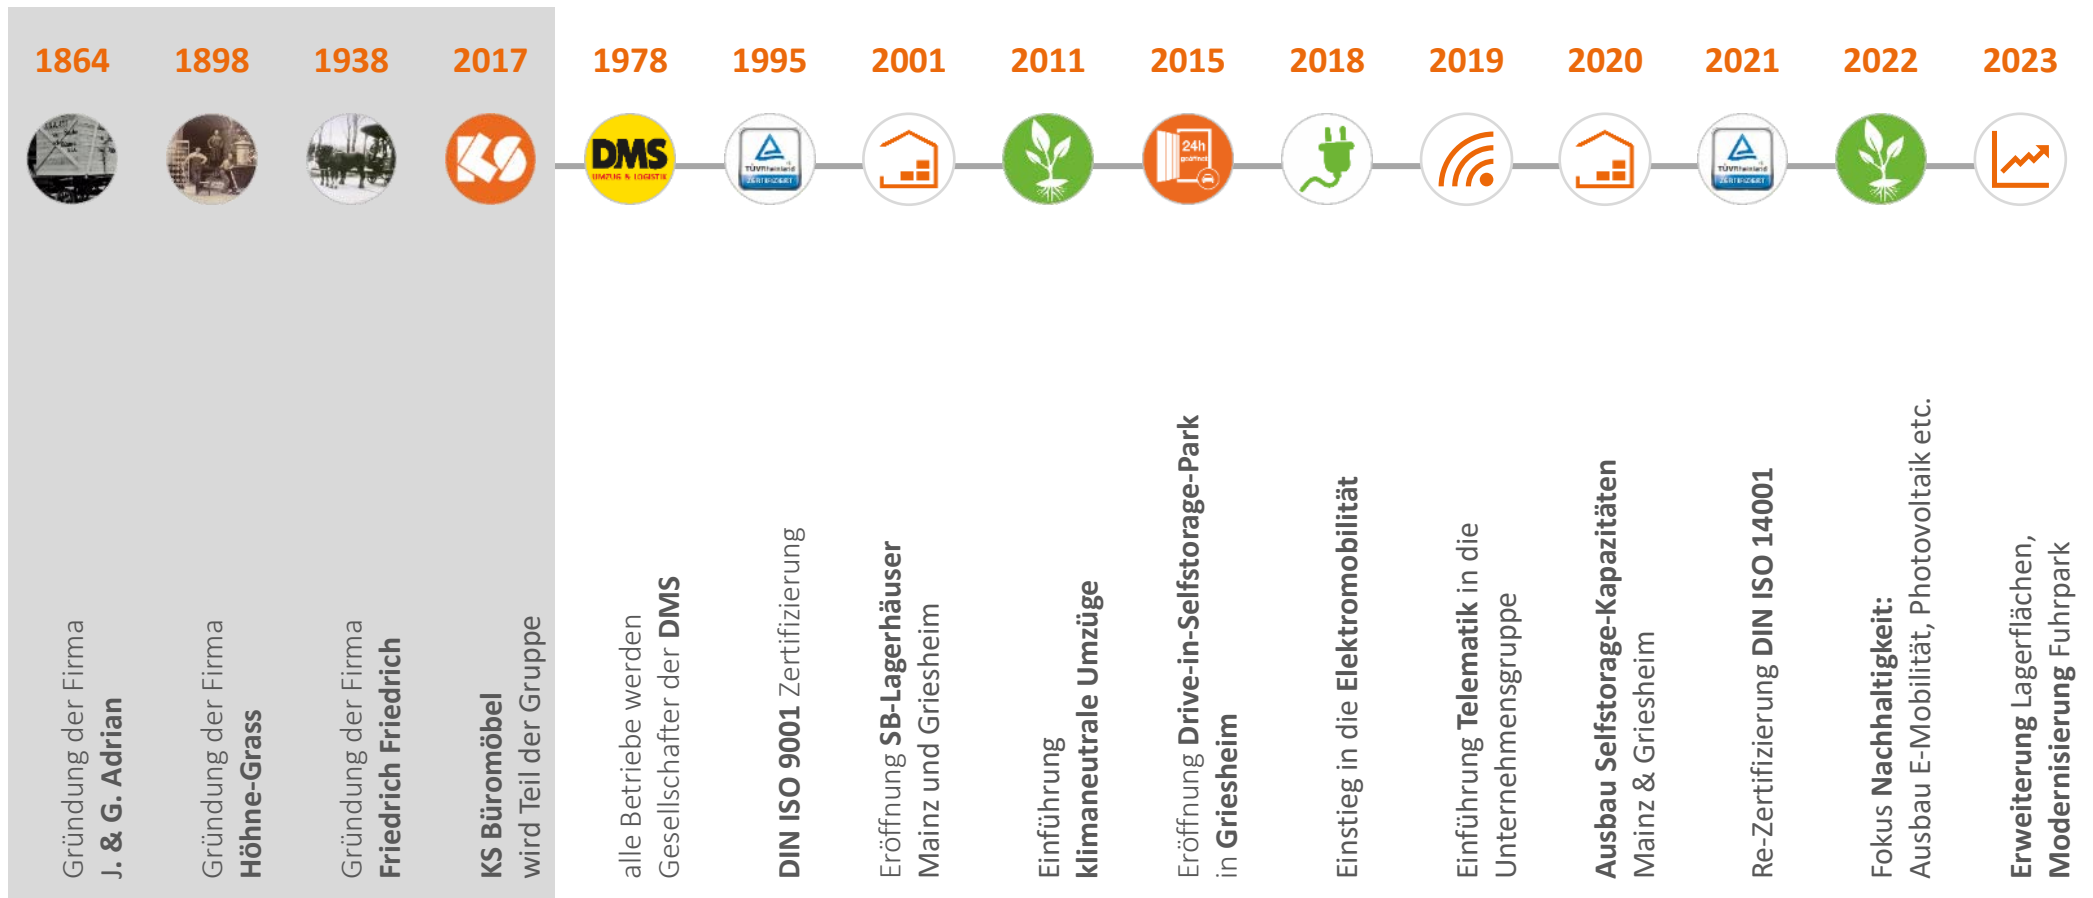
1864

Gründung der Firma J. & G. Adrian

1898

Gründung der Firma Höhne-Grass

1938

Gründung der Firma Friedrich Friedrich

2017

KS

KS Büromöbel wird Teil der Gruppe

1978

DMS UMZUG & LOGISTIK

alle Betriebe werden Gesellschafter der DMS

1995

TÜVRheinland ZERTIFIZIERT

DIN ISO 9001 Zertifizierung

2001

Eröffnung SB-Lagerhäuser Mainz und Griesheim

2011

Einführung klimaneutrale Umzüge

2015

24h geöffnet

Eröffnung Drive-in-Selfstorage-Park in Griesheim

2018

Einstieg in die Elektromobilität

2019

Einführung Telematik in die Unternehmensgruppe

2020

Ausbau Selfstorage-Kapazitäten Mainz & Griesheim

2021

TÜVRheinland ZERTIFIZIERT

Re-Zertifizierung DIN ISO 14001

2022

Fokus Nachhaltigkeit: Ausbau E-Mobilität, Photovoltaik etc.

2023

Erweiterung Lagerflächen, Modernisierung Fuhrpark